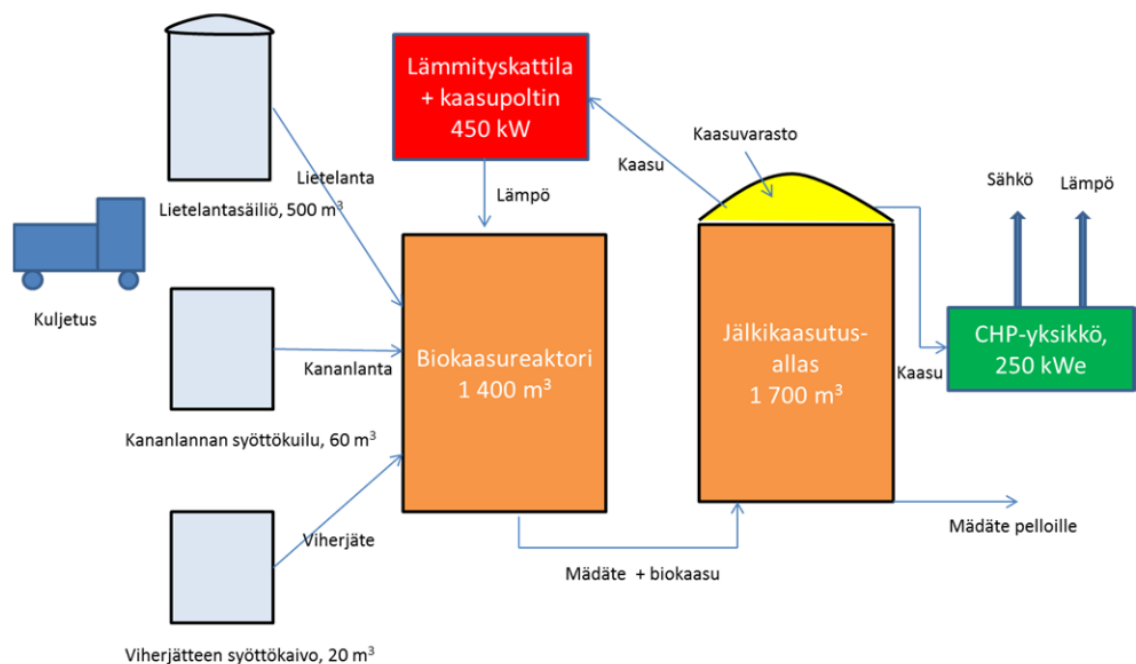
Lämmityskattila + kaasupoltin 450 kW

Kaasuvarasto

Kaasu

Lietelanta

Lämpö

Sähkö

Lämpö

Lietelantasäiliö, 500 m$^3$

Kuljetus

Kananlanta

Biokaasureaktori 1 400 m$^3$

Jälkikaasutus-allas 1 700 m$^3$

Kaasu

CHP-yksikkö, 250 kWe

Kananlannan syöttökuilu, 60 m$^3$

Viherjäte

Mädäte pelloille

Mädäte + biokaasu

Viherjätteen syöttökaivo, 20 m$^3$